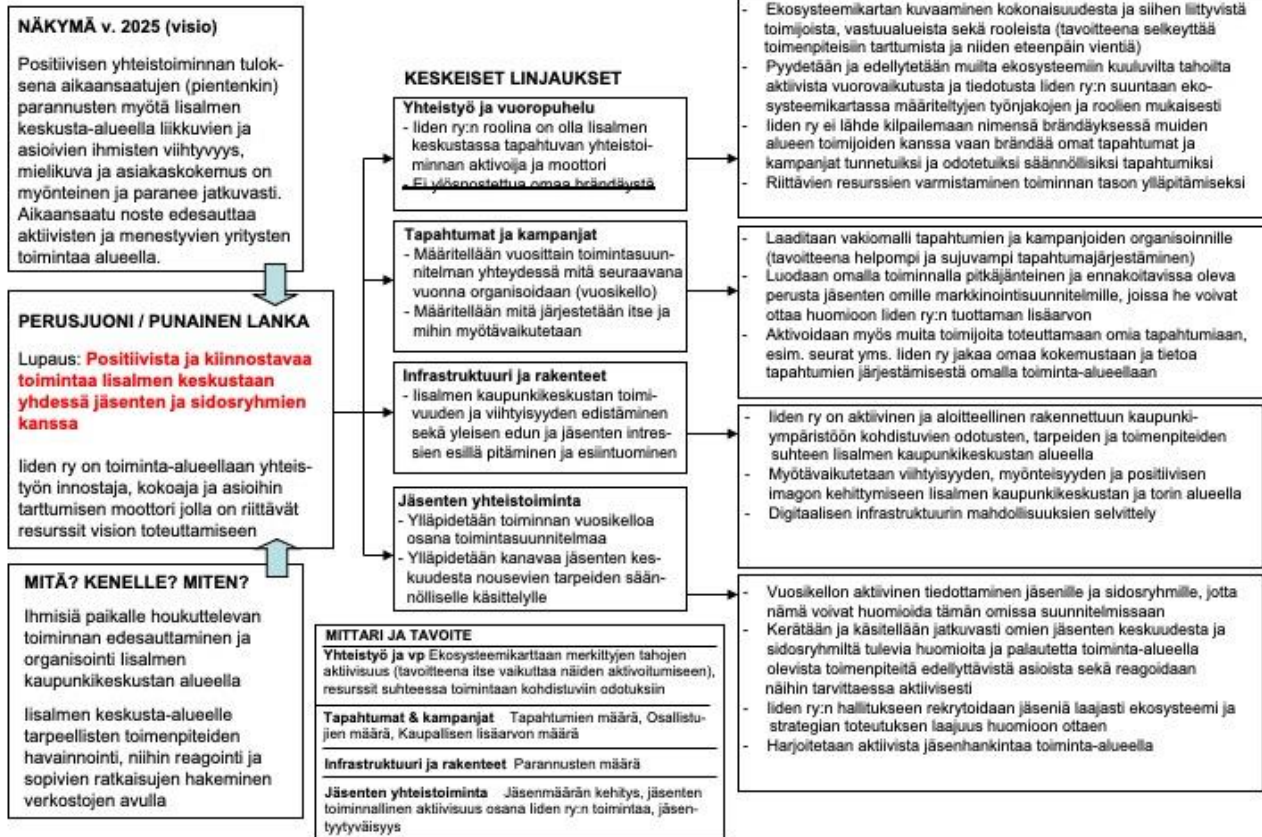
NÄKYMÄ v. 2025 (visio)

Positiivisen yhteistoiminnan tuloksena aikaansaatujen (pientenkin) parannusten myötä Iisalmen keskusta-alueella liikkuvien ja asioivien ihmisten viihtyvyys, mielikuva ja asiakaskokemus on myönteinen ja paranee jatkuvasti. Aikaansaatu noste edesauttaa aktiivisten ja menestyvien yritysten toimintaa alueella.

PERUSJUONI / PUNAINEN LANKA

Lupaus: Positiivista ja kiinnostavaa toimintaa Iisalmen keskustaan yhdessä jäsenten ja sidosryhmien kanssa

Iiden ry on toiminta-alueellaan yhteistyön innostaja, kokoaja ja asioihin tarttumisen moottori jolla on riittävät resurssit vision toteuttamiseen

MITÄ? KENELLE? MITEN?

Ihmisiä paikalle houkuttelevan toiminnan edesauttaminen ja organisointi Iisalmen kaupunkikeskustan alueella

Iisalmen keskusta-alueelle tarpeellisten toimenpiteiden havainnointi, niihin reagointi ja sopivien ratkaisujen hakeminen verkostojen avulla

KESKEISET LINJAUKSET

Yhteistyö ja vuoropuhelu
- Iiden ry:n roolina on olla Iisalmen keskustassa tapahtuvan yhteistoiminnan aktivoija ja moottori
- Ei ylösnostettua omaa brändäystä

Tapahtumat ja kampanjat
- Määritellään vuosittain toimintasuunnitelman yhteydessä mitä seuraavana vuonna organisoidaan (vuosikello)
- Määritellään mitä järjestetään itse ja mihin myötävaikutetaan

Infrastruktuuri ja rakenteet
- Iisalmen kaupunkikeskustan toimivuuden ja viihtyisyyden edistäminen sekä yleisen edun ja jäsenten intressien esillä pitäminen ja esiintuominen

Jäsenten yhteistoiminta
- Ylläpidetään toiminnan vuosikelloa osana toimintasuunnitelmaa
- Ylläpidetään kanavaa jäsenten keskuudesta nousevien tarpeiden säännölliselle käsittelylle

MITTARI JA TAVOITE
Yhteistyö ja vp Ekosysteemikarttaan merkittyjen tahojen aktiivisuus (tavoitteena itse vaikuttaa näiden aktivoitumiseen), resurssit suhteessa toimintaan kohdistuviin odotuksiin
Tapahtumat & kampanjat Tapahtumien määrä, Osallistujien määrä, Kaupallisen lisäarvon määrä
Infrastruktuuri ja rakenteet Parannusten määrä
Jäsenten yhteistoiminta Jäsenmäärän kehitys, jäsenten toiminnallinen aktiivisuus osana Iiden ry:n toimintaa, jäsentyytyväisyys

- Ekosysteemikartan kuvaaminen kokonaisuudesta ja siihen liittyvistä toimijoista, vastuualueista sekä rooleista (tavoitteena selkeyttää toimenpiteisiin tarttumista ja niiden eteenpäin vientiä)
- Pyydetään ja edellytetään muilta ekosysteemiin kuuluvilta tahoilta aktiivista vuorovaikutusta ja tiedotusta Iiden ry:n suuntaan ekosysteemikartassa määriteltyjen työnjakojen ja roolien mukaisesti
- Iiden ry ei lähde kilpailemaan nimensä brändäyksessä muiden alueen toimijoiden kanssa vaan brändää omat tapahtumat ja kampanjat tunnetuiksi ja odotetuiksi säännöllisiksi tapahtumiksi
- Riittävien resurssien varmistaminen toiminnan tason ylläpitämiseksi

- Laaditaan vakiomalli tapahtumien ja kampanjoiden organisoinnille (tavoitteena helpompi ja sujuvampi tapahtumajärjestäminen)
- Luodaan omalla toiminnalla pitkäjänteinen ja ennakoitavissa oleva perusta jäsenten omille markkinointisuunnitelmille, joissa he voivat ottaa huomioon Iiden ry:n tuottaman lisäarvon
- Aktivoidaan myös muita toimijoita toteuttamaan omia tapahtumiaan, esim. seurat yms. Iiden ry jakaa omaa kokemustaan ja tietoa tapahtumien järjestämisestä omalla toiminta-alueellaan

- Iiden ry on aktiivinen ja aloitteellinen rakennettuun kaupunkiympäristöön kohdistuvien odotusten, tarpeiden ja toimenpiteiden suhteen Iisalmen kaupunkikeskustan alueella
- Myötävaikutetaan viihtyisyyden, myönteisyyden ja positiivisen imagon kehittymiseen Iisalmen kaupunkikeskustan ja torin alueella
- Digitaalisen infrastruktuurin mahdollisuuksien selvittely

- Vuosikellon aktiivinen tiedottaminen jäsenille ja sidosryhmille, jotta nämä voivat huomioida tämän omissa suunnitelmissaan
- Kerätään ja käsitellään jatkuvasti omien jäsenten keskuudesta ja sidosryhmiltä tulevia huomioita ja palautetta toiminta-alueella olevista toimenpiteitä edellyttävistä asioista sekä reagoidaan näihin tarvittaessa aktiivisesti
- Iiden ry:n hallitukseen rekrytoidaan jäseniä laajasti ekosysteemi ja strategian toteutuksen laajuus huomioon ottaen
- Harjoitetaan aktiivista jäsenhankintaa toiminta-alueella